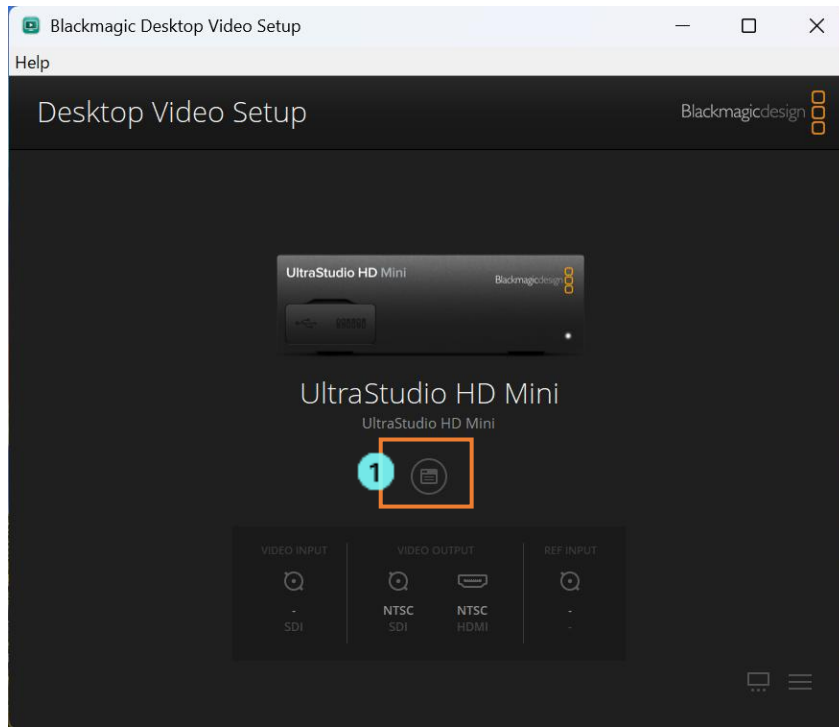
Blackmagic Desktop Video Setup

Help

Desktop Video Setup

Blackmagicdesign

UltraStudio HD Mini

Blackmagicdesign

UltraStudio HD Mini

UltraStudio HD Mini

1

VIDEO INPUT

-
SDI

VIDEO OUTPUT

NTSC
SDI

NTSC
HDMI

REF INPUT

-
-